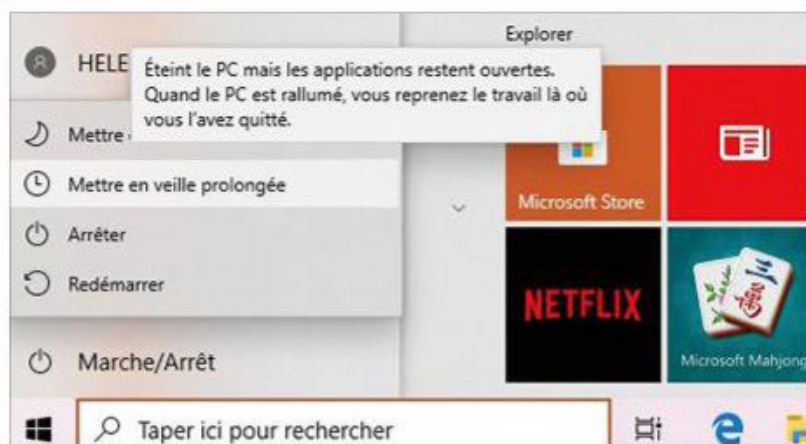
Explorer

HELE

Éteint le PC mais les applications restent ouvertes. Quand le PC est rallumé, vous reprenez le travail là où vous l'avez quitté.

Mettre

Mettre en veille prolongée

Arrêter

Redémarrer

Microsoft Store

NETFLIX

Microsoft Mahjong

Marche/Arrêt

Taper ici pour rechercher